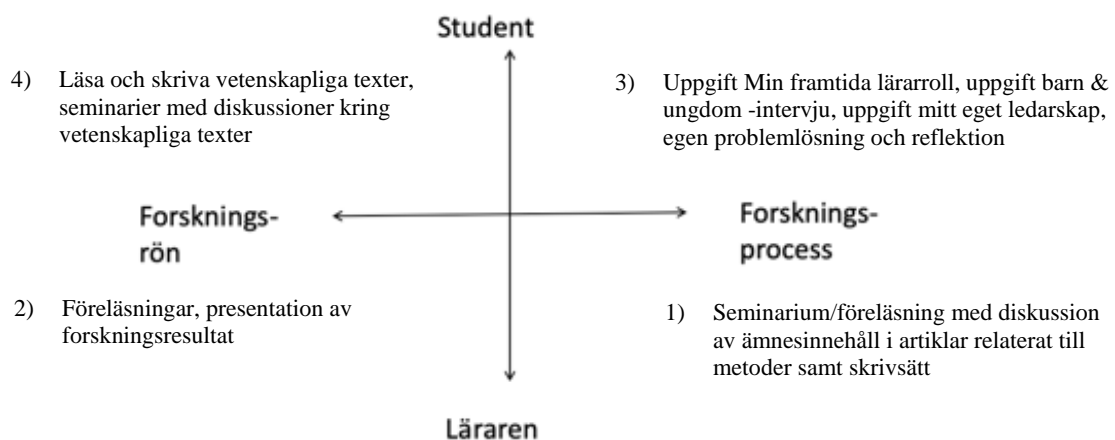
Student

4) Läsa och skriva vetenskapliga texter, seminarier med diskussioner kring vetenskapliga texter

3) Uppgift Min framtida lärarroll, uppgift barn & ungdom -intervju, uppgift mitt eget ledarskap, egen problemlösning och reflektion

Forsknings-
rön

Forsknings-
process

2) Föreläsningar, presentation av forskningsresultat

1) Seminarium/föreläsning med diskussion av ämnesinnehåll i artiklar relaterat till metoder samt skrivsätt

Läraren